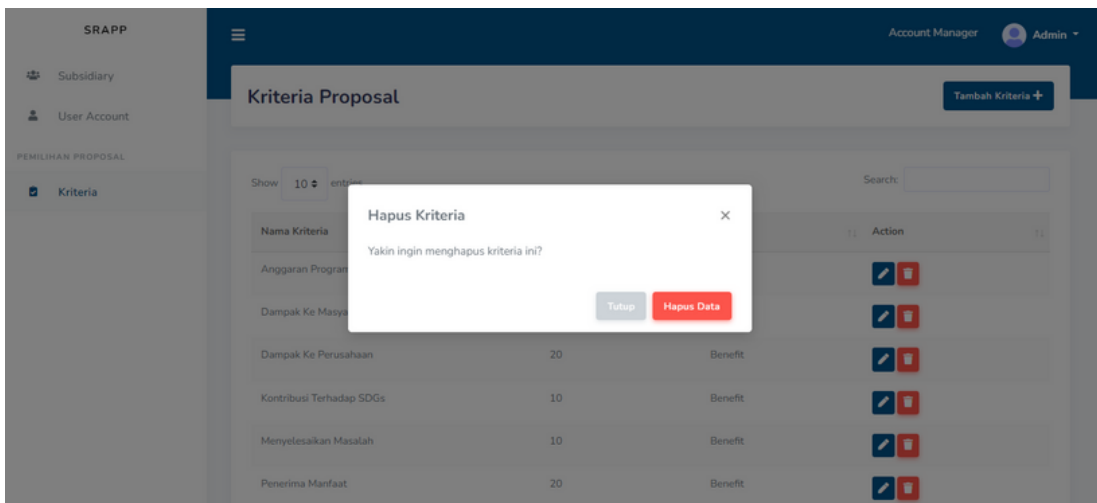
SRAPP

Subsidiary

User Account

PEMILIHAN PROPOSAL

Kriteria

Account Manager

Admin

Kriteria Proposal

Tambah Kriteria +

Show 10 entries

Search:

| Nama Kriteria | | | Action |
|---|---|---|---|
| Anggaran Program | | | |
| Dampak Ke Masya | | | |
| Dampak Ke Perusahaan | 20 | Benefit | |
| Kontribusi Terhadap SDGs | 10 | Benefit | |
| Menyelesaikan Masalah | 10 | Benefit | |
| Penerima Manfaat | 20 | Benefit | |

Hapus Kriteria

×

Yakin ingin menghapus kriteria ini?

Tutup

Hapus Data